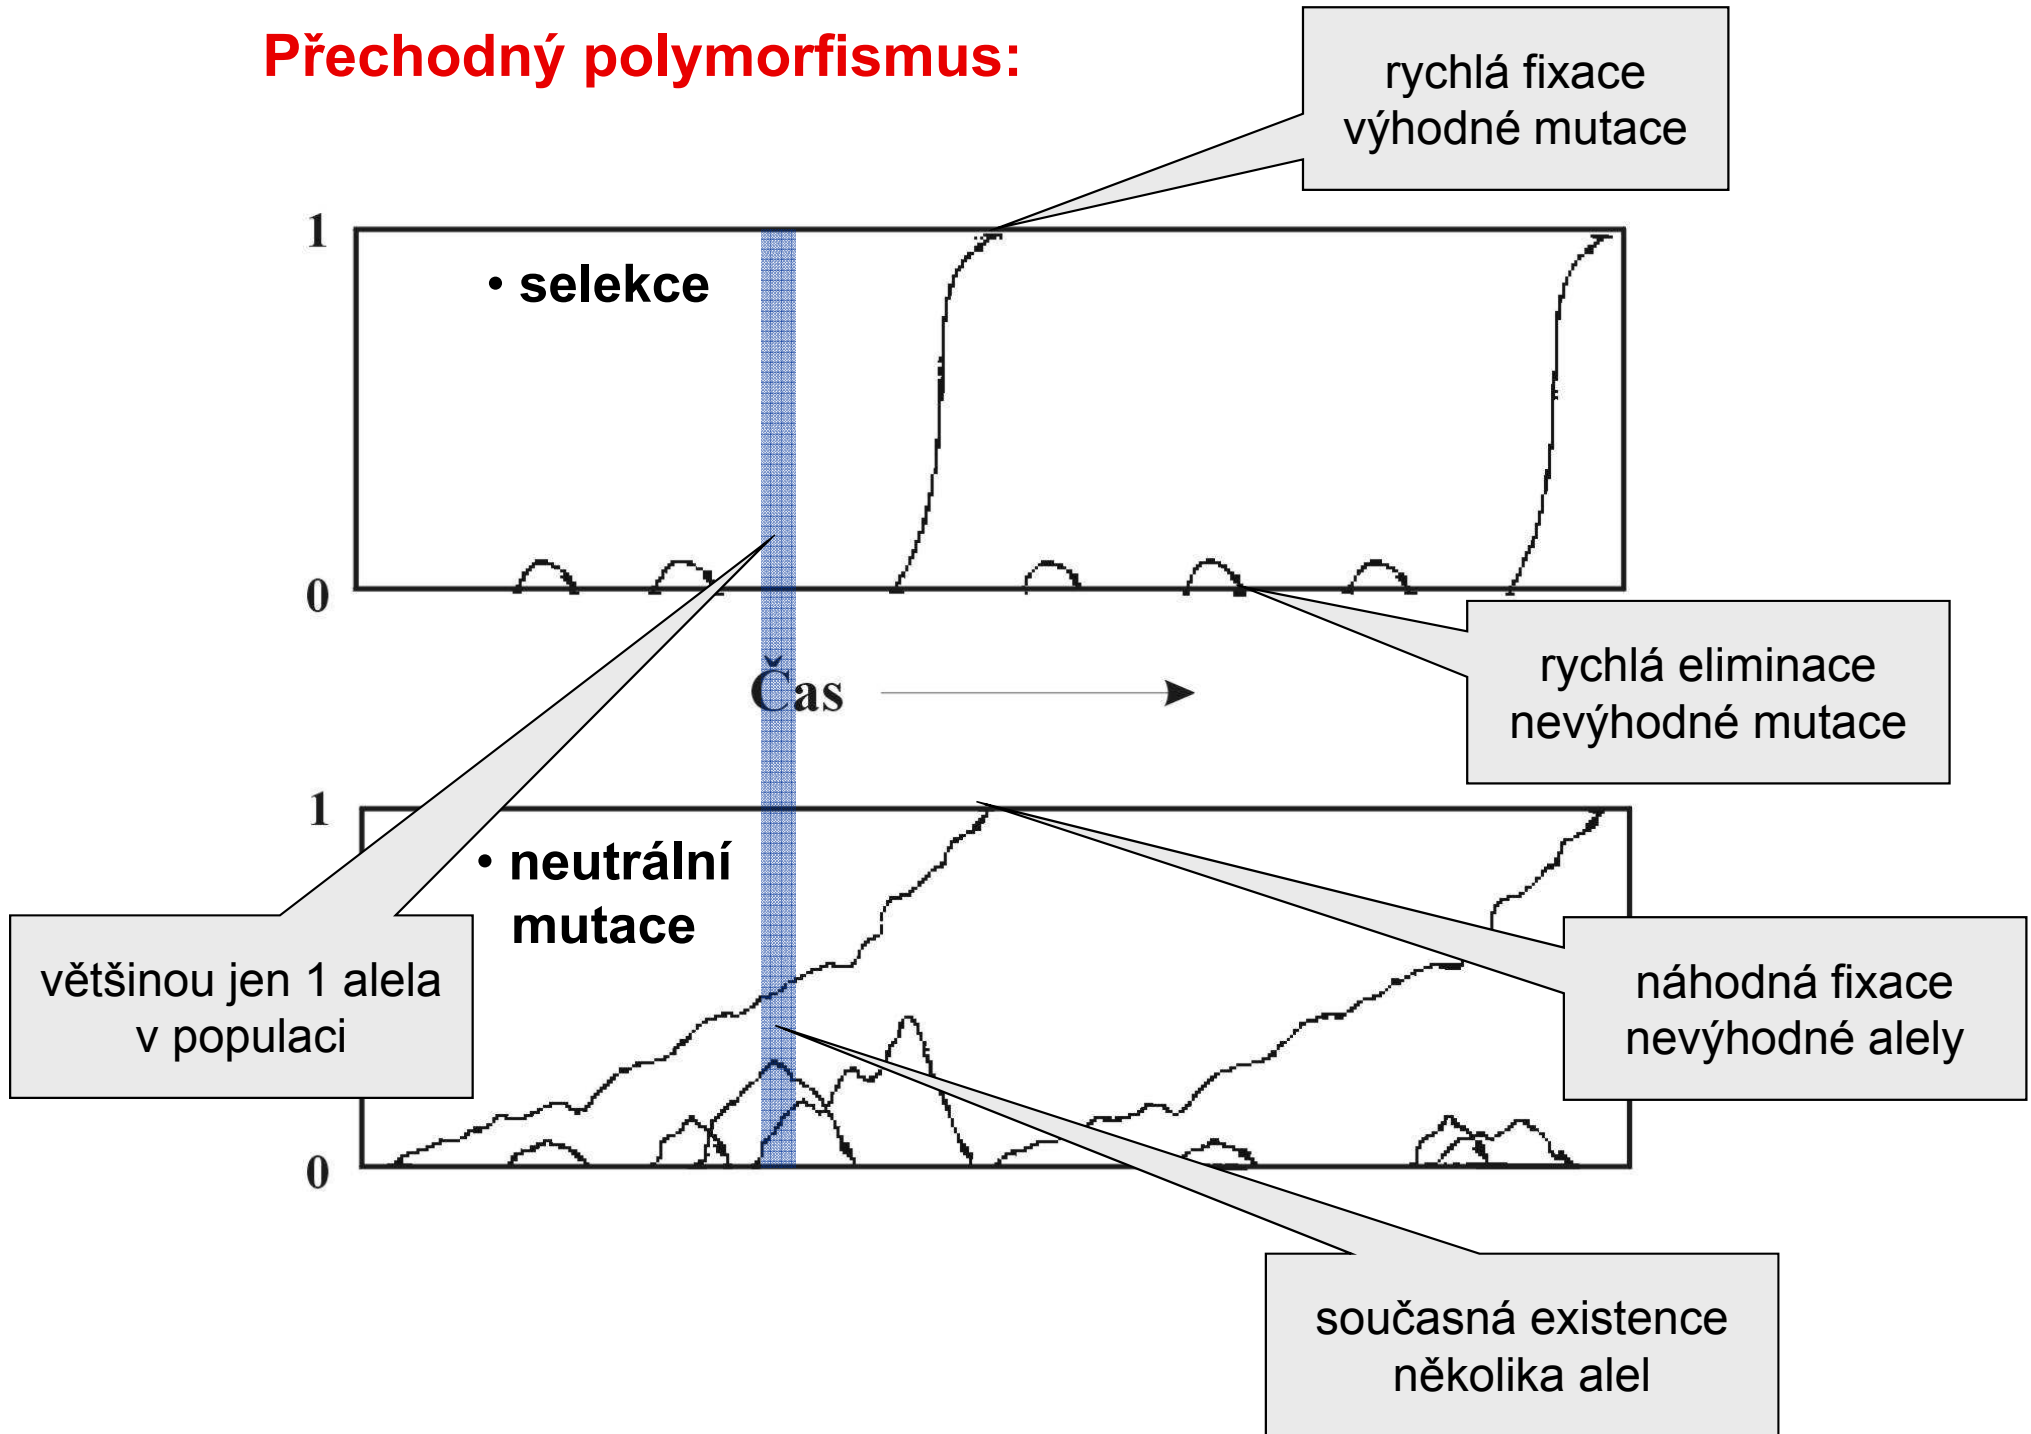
Přechodný polymorfismus:

rychlá fixace výhodné mutace

1

• selekce

0

Čas

rychlá eliminace nevýhodné mutace

1

• neutrální mutace

většinou jen 1 alela v populaci

náhodná fixace nevýhodné alely

0

současná existence několika alel